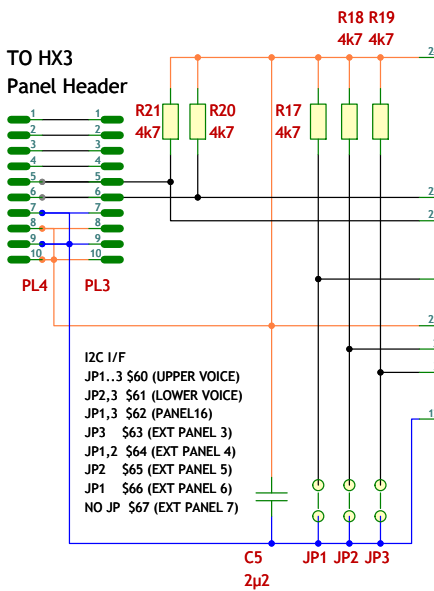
TO HX3
Panel Header

R18 R19
4k7 4k7

R21 R20 R17
4k7 4k7 4k7

1 1
2 2
3 3
4 4
5 5
6 6
7 7
8 8
9 9
10 10

PL4 PL3

I2C I/F
JP1..3 \$60 (UPPER VOICE)
JP2,3 \$61 (LOWER VOICE)
JP1,3 \$62 (PANEL16)
JP3 \$63 (EXT PANEL 3)
JP1,2 \$64 (EXT PANEL 4)
JP2 \$65 (EXT PANEL 5)
JP1 \$66 (EXT PANEL 6)
NO JP \$67 (EXT PANEL 7)

C5
2µ2

JP1 JP2 JP3

2
2
2
2
1